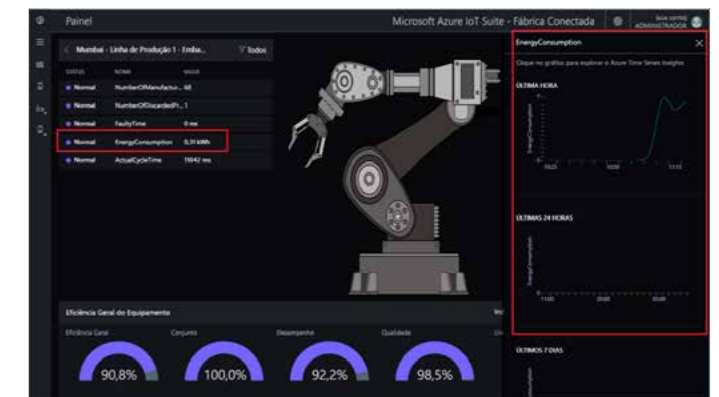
Painel

Microsoft Azure IoT Suite - Fábrica Conectada

ADMINISTRADOR

Mumbai - Linha de Produção 1 - Emba...

Todos

| STATUS | NOME | VALUE |
|---|---|---|
| Normal | NumberOfManufactur... | 66 |
| Normal | NumberOfDiscardedP... | 1 |
| Normal | FaultyTime | 0 ms |
| Normal | EnergyConsumption | 0,31 kWh |
| Normal | ActualCycleTime | 11642 ms |

EnergyConsumption

Clique no gráfico para explorar o Azure Time Series Insights

ÚLTIMA HORA

EnergyConsumption

10:25

10:50

11:15

ÚLTIMAS 24 HORAS

EnergyConsumption

11:00

20:00

05:00

ÚLTIMOS 7 DIAS

Eficiência Geral do Equipamento

Eficiência Geral

Conjuntos

Desempenho

Qualidade

90,8%

100,0%

92,2%

98,5%